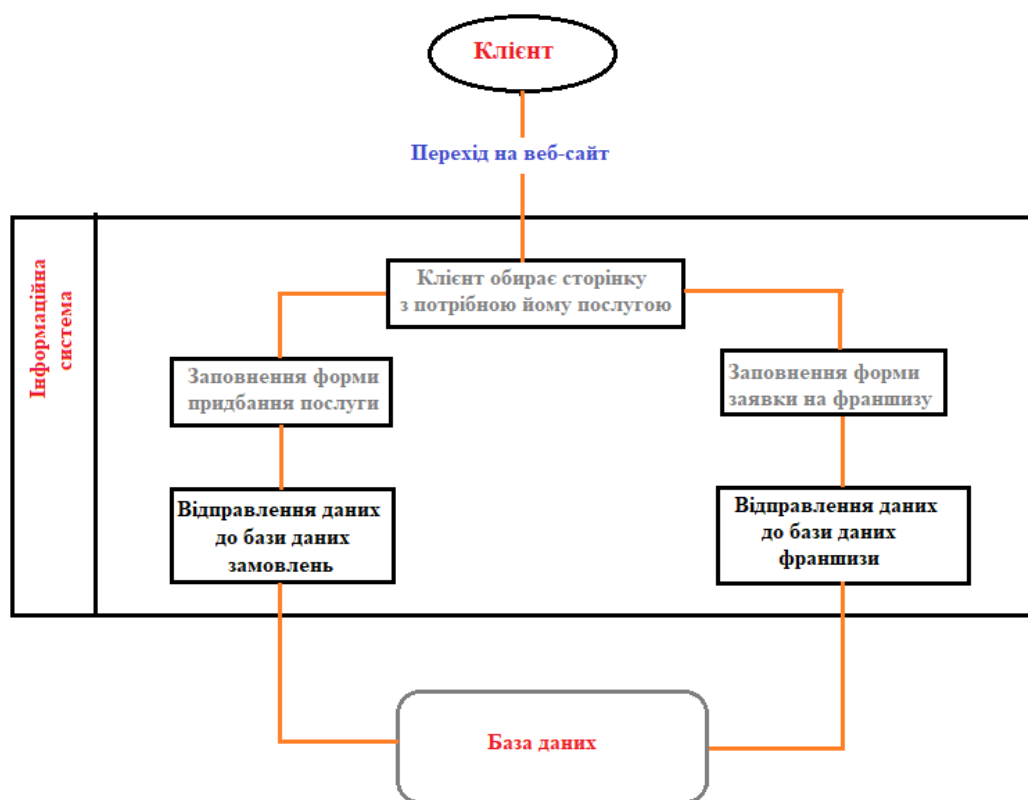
Клієнт

Перехід на веб-сайт

Інформаційна система

Клієнт обирає сторінку з потрібною йому послугою

Заповнення форми придбання послуги

Заповнення форми заявки на франшизу

Відправлення даних до бази даних замовлень

Відправлення даних до бази даних франшизи

База даних